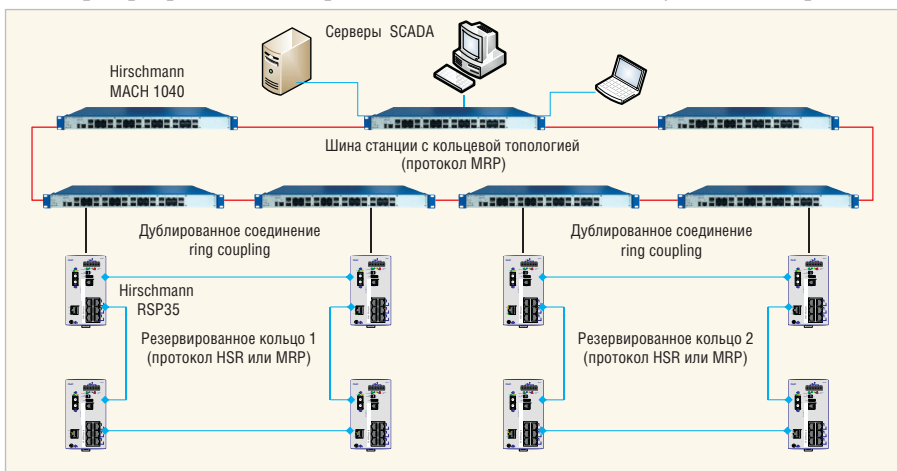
Серверы SCADA

Hirschmann
MACH 1040

Шина станции с кольцевой топологией
(протокол MRP)

Дублированное соединение
ring coupling

Дублированное соединение
ring coupling

Hirschmann
RSP35

Резервированное кольцо 1
(протокол HSR или MRP)

Резервированное кольцо 2
(протокол HSR или MRP)